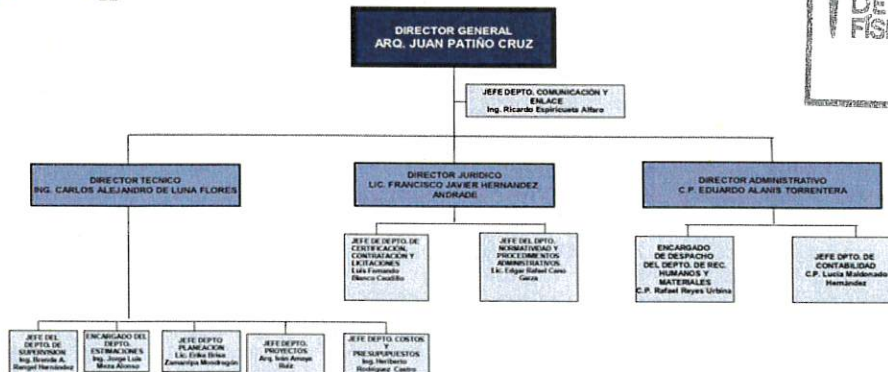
DIRECTOR GENERAL
ARQ. JUAN PATIÑO CRUZ

JEFE DEPTO. COMUNICACIÓN Y ENLACE
Ing. Ricardo Espiricueta Alfaro

DIRECTOR TECNICO
ING. CARLOS ALEJANDRO DE LUNA FLORES

DIRECTOR JURIDICO
LIC. FRANCISCO JAVIER HERNANDEZ ANDRADE

DIRECTOR ADMINISTRATIVO
C.P. EDUARDO ALANIS TORRENTERA

JEFE DE DEPTO. DE CERTIFICACION, CONTRATACION Y LICITACIONES
Luis Fernando Blanco Caudillo

JEFE DEL DPTO. NORMATIVIDAD Y PROCEDIMIENTOS ADMINISTRATIVOS.
Lic. Edgar Rafael Cano Garza

ENCARGADO DE DESPACHO DEL DEPTO. DE REC. HUMANOS Y MATERIALES
C.P. Rafael Reyes Urbina

JEFE DPTO. DE CONTABILIDAD
C.P. Lucia Maldonado Hernández

JEFE DEL DEPTO. DE SUPERVISION
Ing. Brenda A. Rangel Hernández

ENCARGADO DEL DEPTO. ESTIMACIONES
Ing. Jorge Luis Meza Alonso

JEFE DEPTO PLANEACION
Lic. Erika Brisa Zamarripa Mondragón

JEFE DEPTO. PROYECTOS
Arq. Iván Amaya Ruiz

JEFE DEPTO. COSTOS Y PRESUPUESTOS
Ing. Heriberto Rodríguez Castro

DE
FÍSI